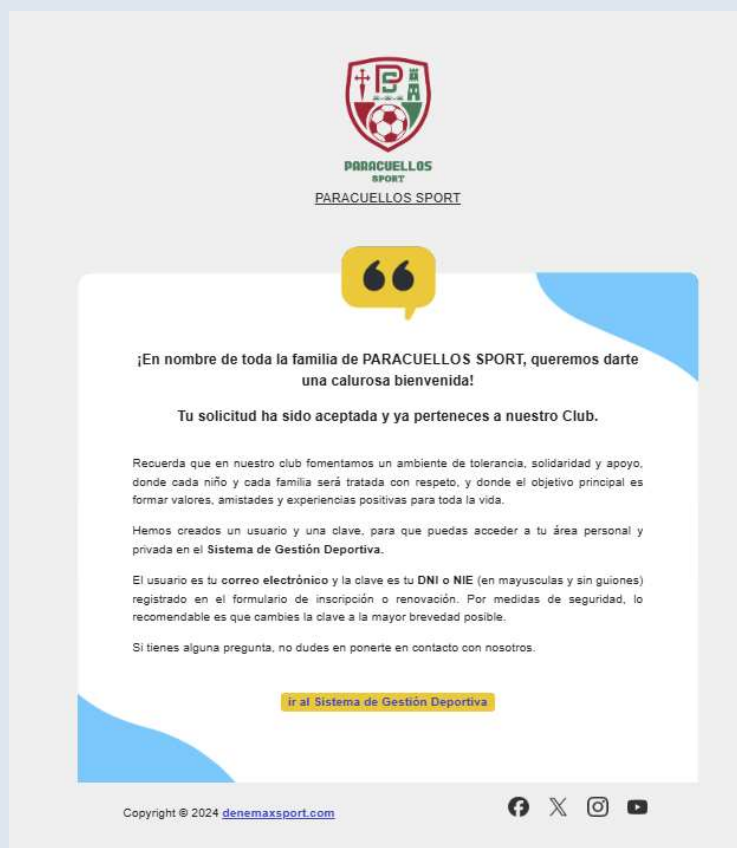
PARACUELLOS SPORT

PARACUELLOS SPORT

¡En nombre de toda la familia de PARACUELLOS SPORT, queremos darte una calurosa bienvenida!

Tu solicitud ha sido aceptada y ya perteneces a nuestro Club.

Recuerda que en nuestro club fomentamos un ambiente de tolerancia, solidaridad y apoyo, donde cada niño y cada familia será tratada con respeto, y donde el objetivo principal es formar valores, amistades y experiencias positivas para toda la vida.

Hemos creados un usuario y una clave, para que puedas acceder a tu área personal y privada en el Sistema de Gestión Deportiva.

El usuario es tu correo electrónico y la clave es tu DNI o NIE (en mayusculas y sin guiones) registrado en el formulario de inscripción o renovación. Por medidas de seguridad, lo recomendable es que cambies la clave a la mayor brevedad posible.

Si tienes alguna pregunta, no dudes en ponerte en contacto con nosotros.

ir al Sistema de Gestión Deportiva

Copyright © 2024 denemaxsport.com